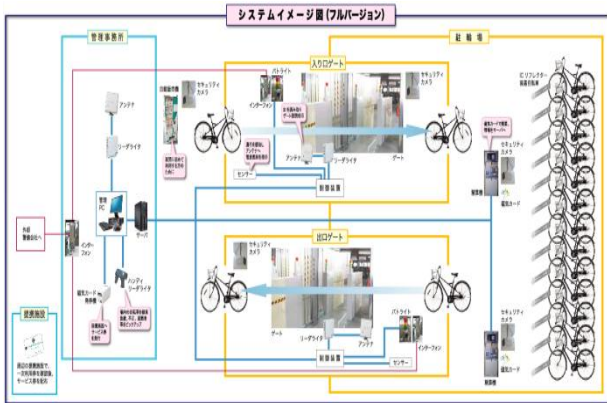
システムイメージ図(フルバージョン)

管理事務所

駐輪場

入口ゲート

出口ゲート

アンテナ

リーダライタ

管理PC

サーバ

外部警備会社へ

インターフォン

磁気カード発券機

ハンディリーダライタ

提携施設

セキュリティカメラ

パトライト

インターフォン

アンテナ

リーダライタ

ゲート

センサー

制御装置

自転車

ICリフレクター装着自転車

精算機

磁気カード

セキュリティカメラ

セキュリティカメラ

パトライト

インターフォン

ゲート

リーダライタ

アンテナ

制御装置

センサー

精算機

磁気カード